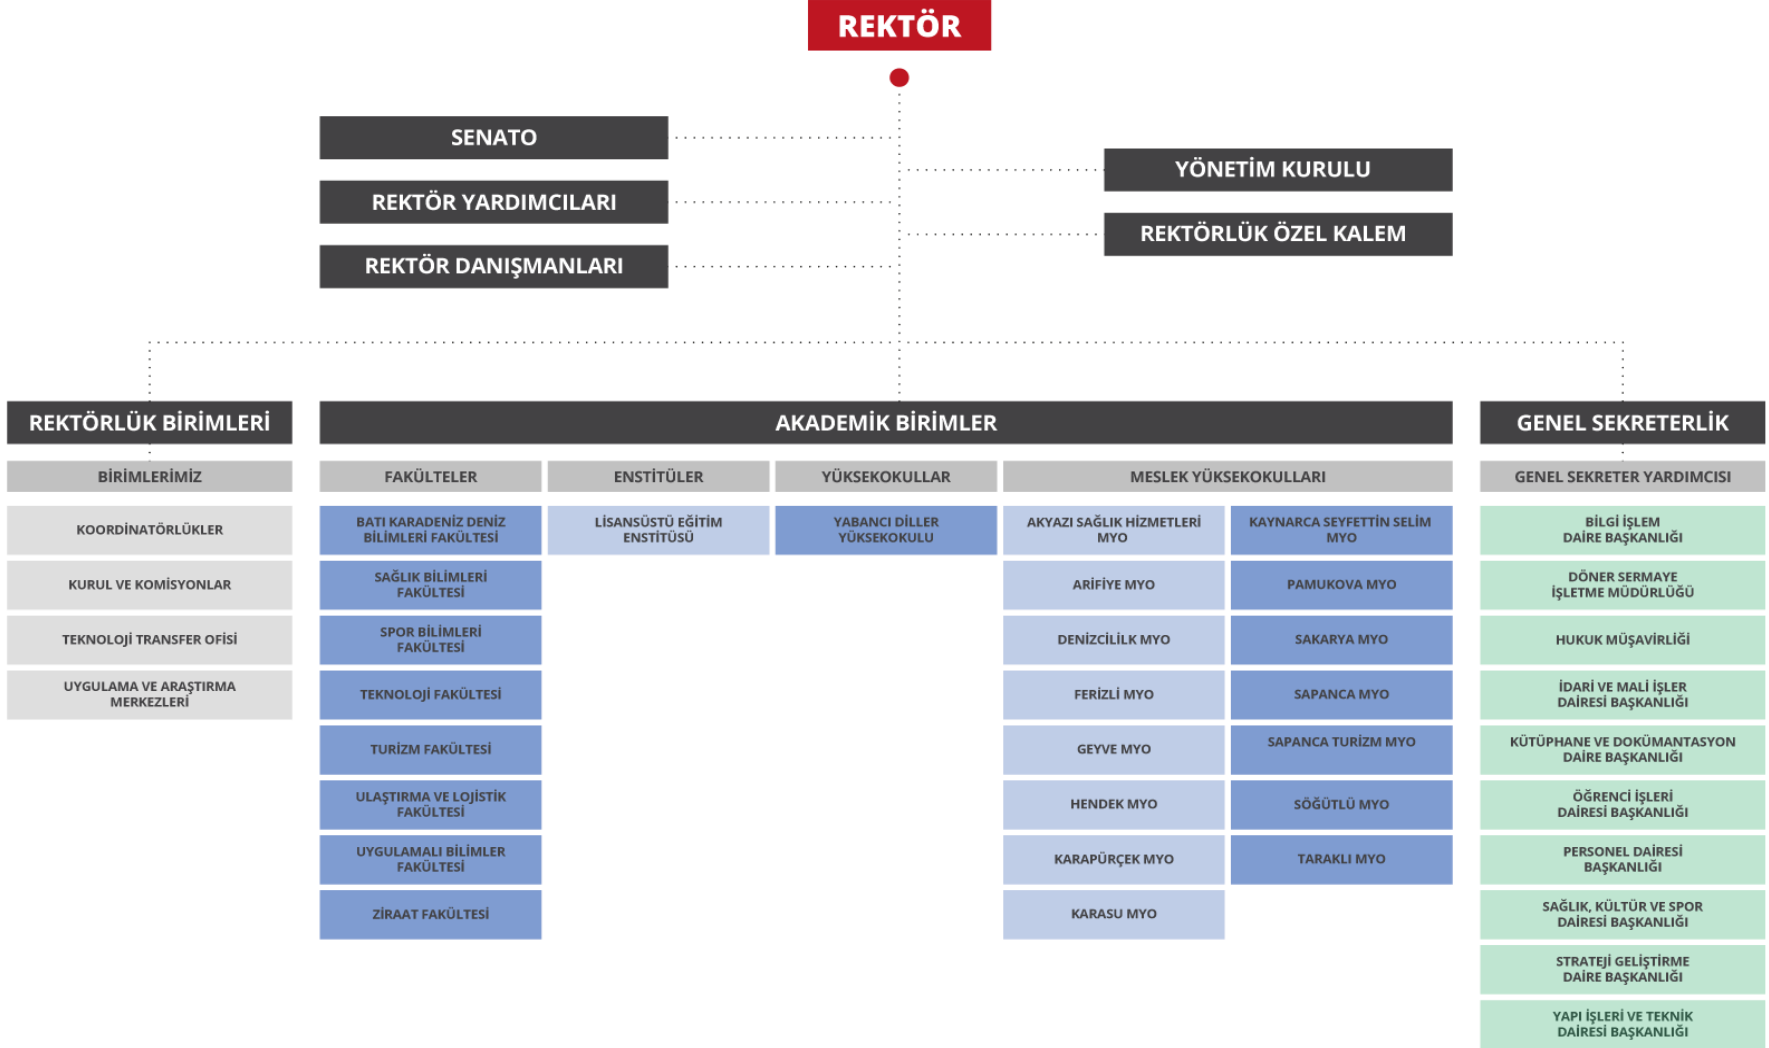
REKTÖR

SENATO

REKTÖR YARDIMCILARI

REKTÖR DANIŞMANLARI

YÖNETİM KURULU

REKTÖRLÜK ÖZEL KALEM

REKTÖRLÜK BİRİMLERİ

BİRİMLERİMİZ

KOORDİNATÖRLÜKLER

KURUL VE KOMİSYONLAR

TEKNOLOJİ TRANSFER OFİSİ

UYGULAMA VE ARAŞTIRMA MERKEZLERİ

AKADEMİK BİRİMLER

FAKÜLTELER

BATI KARADENİZ DENİZ BİLİMLERİ FAKÜLTESİ

SAĞLIK BİLİMLERİ FAKÜLTESİ

SPOR BİLİMLERİ FAKÜLTESİ

TEKNOLOJİ FAKÜLTESİ

TURİZM FAKÜLTESİ

ULAŞTIRMA VE LOJİSTİK FAKÜLTESİ

UYGULAMALI BİLİMLER FAKÜLTESİ

ZİRAAT FAKÜLTESİ

ENSTİTÜLER

LİSANSÜSTÜ EĞİTİM ENSTİTÜSÜ

YÜKSEKOKULLAR

YABANCI DİLLER YÜKSEKOKULU

MESLEK YÜKSEKOKULLARI

AKYAZI SAĞLIK HİZMETLERİ MYO

ARİFİYE MYO

DENİZCİLİK MYO

FERİZLİ MYO

GEYVE MYO

HENDEK MYO

KARAPÜRÇEK MYO

KARASU MYO

KAYNARCA SEYFETTİN SELİM MYO

PAMUKOVA MYO

SAKARYA MYO

SAPANCA MYO

SAPANCA TURİZM MYO

SÖĞÜTLÜ MYO

TARAKLI MYO

GENEL SEKRETERLİK

GENEL SEKRETER YARDIMCISI

BİLGİ İŞLEM DAİRE BAŞKANLIĞI

DÖNER SERMAYE İŞLETME MÜDÜRLÜĞÜ

HUKUK MÜŞAVİRLİĞİ

İDARİ VE MALİ İŞLER DAİRESİ BAŞKANLIĞI

KÜTÜPHANE VE DOKÜMANTASYON DAİRE BAŞKANLIĞI

ÖĞRENCİ İŞLERİ DAİRESİ BAŞKANLIĞI

PERSONEL DAİRESİ BAŞKANLIĞI

SAĞLIK, KÜLTÜR VE SPOR DAİRESİ BAŞKANLIĞI

STRATEJİ GELİŞTİRME DAİRE BAŞKANLIĞI

YAPI İŞLERİ VE TEKNİK DAİRESİ BAŞKANLIĞI